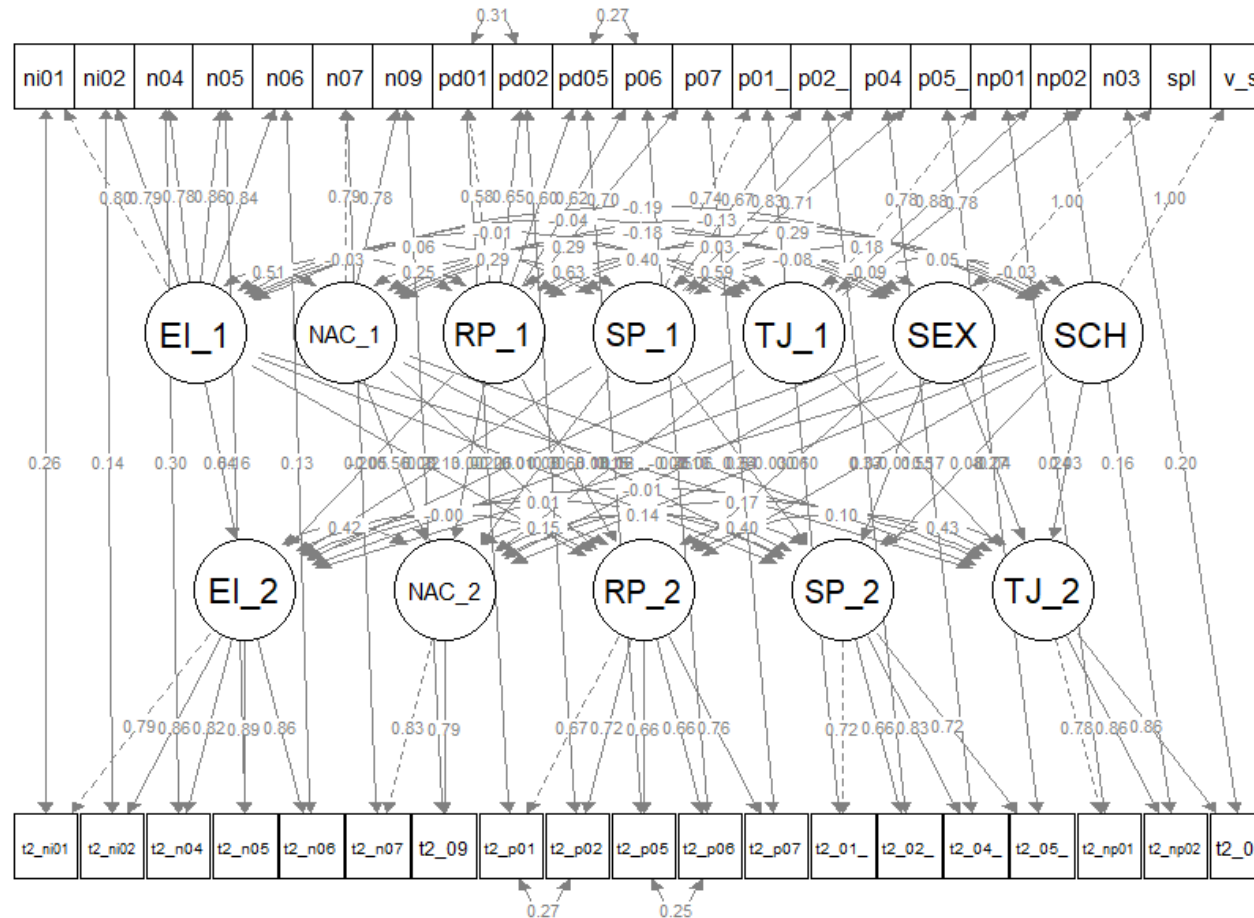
0.31 0.27

ni01 ni02 n04 n05 n06 n07 n09 pd01 pd02 pd05 p06 p07 p01_ p02_ p04 p05_ np01 np02 n03 spl v_s

0.80 0.79 0.78 0.86 0.84 0.79 0.78 0.58 0.65 0.60 0.62 0.70 0.74 0.67 0.83 0.71 0.78 0.88 0.78 1.00 1.00

-0.19 -0.04 -0.13 -0.01 -0.18 0.29 0.06 0.29 0.03 0.18 -0.03 0.29 0.40 -0.08 0.05 0.51 0.25 0.63 0.59 -0.09 -0.03

EI_1 NAC_1 RP_1 SP_1 TJ_1 SEX SCH

0.26 0.14 0.30 0.64 0.16 0.13 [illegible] 0.16 0.20

-0.01 0.01 0.17 -0.00 0.14 0.10 0.42 0.15 0.40 0.43

EI_2 NAC_2 RP_2 SP_2 TJ_2

0.79 0.86 0.82 0.89 0.86 0.83 0.79 0.67 0.72 0.66 0.66 0.76 0.72 0.66 0.83 0.72 0.78 0.86 0.86

t2_ni01 t2_ni02 t2_n04 t2_n05 t2_n06 t2_n07 t2_09 t2_p01 t2_p02 t2_p05 t2_p06 t2_p07 t2_01_ t2_02_ t2_04_ t2_05_ t2_np01 t2_np02 t2_0

0.27 0.25